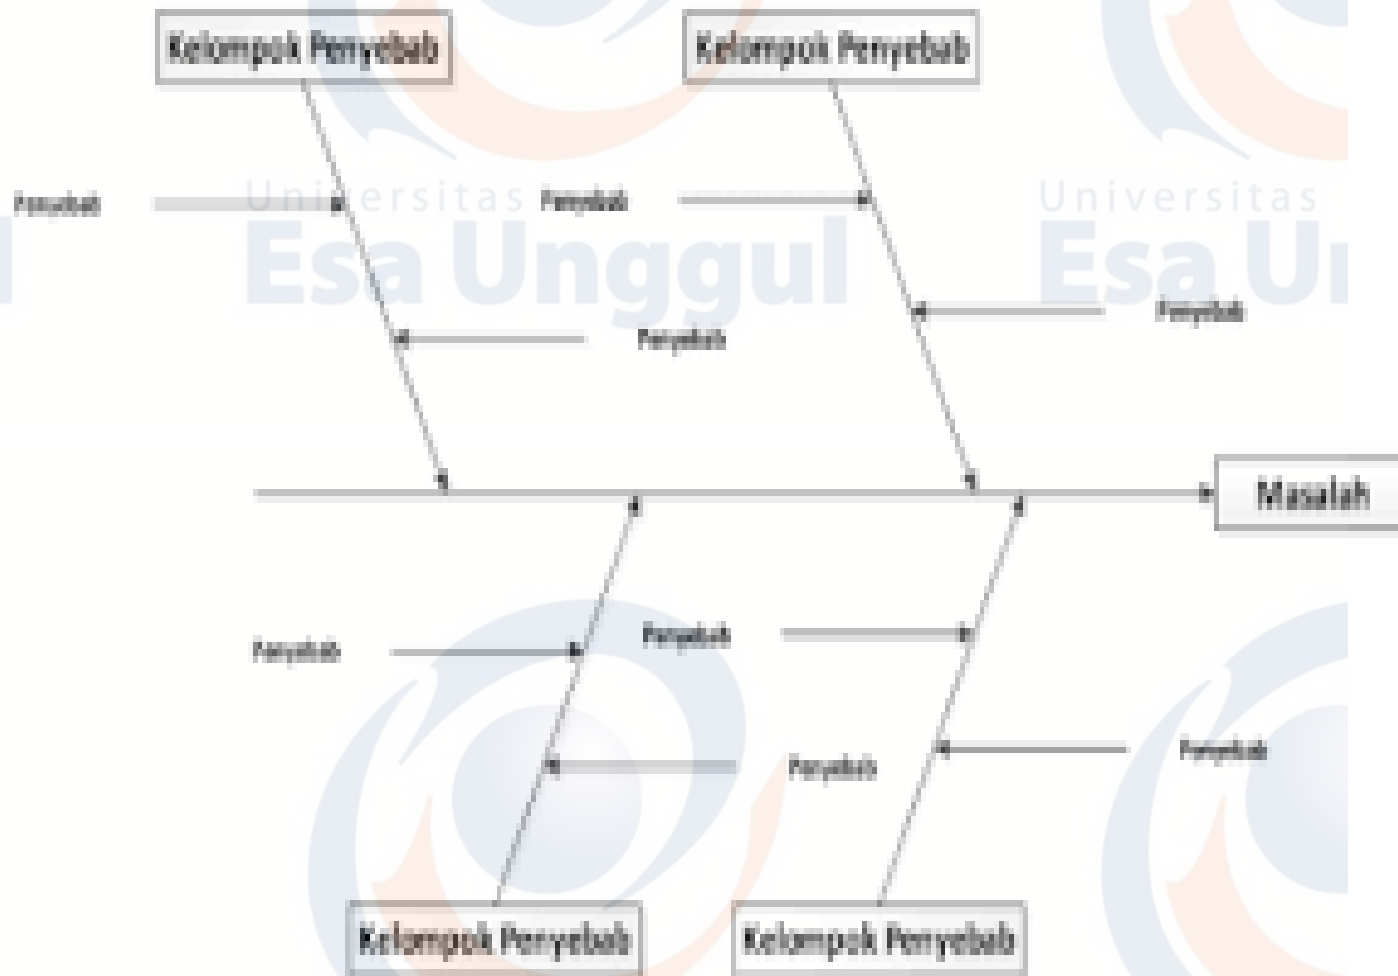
Kelompok Penyebab

Kelompok Penyebab

Penyebab

Universitas

Penyebab

Universitas

Esa Unggul

Esa Ur

Penyebab

Penyebab

Masalah

Penyebab

Penyebab

Penyebab

Penyebab

Kelompok Penyebab

Kelompok Penyebab